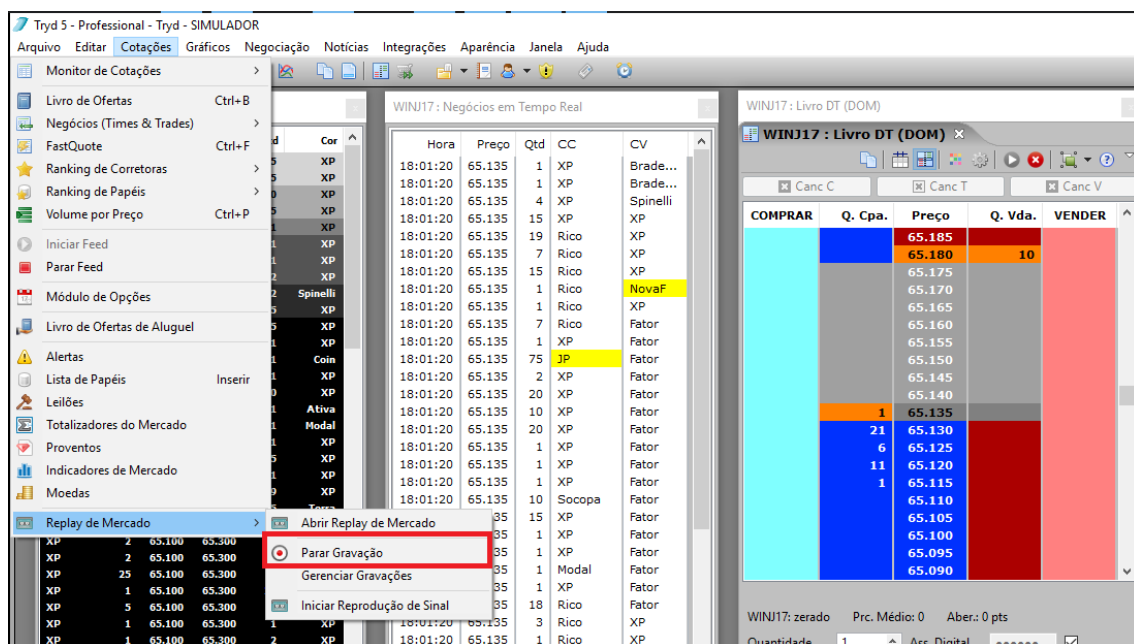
Tryd 5 - Professional - Tryd - SIMULADOR

Arquivo Editar Cotações Gráficos Negociação Notícias Integrações Aparência Janela Ajuda

Monitor de Cotações
Livro de Ofertas Ctrl+B
Negócios (Times & Trades)
FastQuote Ctrl+F
Ranking de Corretoras
Ranking de Papéis
Volume por Preço Ctrl+P
Iniciar Feed
Parar Feed
Módulo de Opções
Livro de Ofertas de Aluguel
Alertas
Lista de Papéis Inserir
Leilões
Totalizadores do Mercado
Proventos
Indicadores de Mercado
Moedas
Replay de Mercado

Abrir Replay de Mercado
Parar Gravação
Gerenciar Gravações
Iniciar Reprodução de Sinal

| Cor |
|---|
| XP |
| XP |
| XP |
| XP |
| XP |
| XP |
| XP |
| XP |
| Spinelli |
| XP |
| XP |
| Coin |
| XP |
| XP |
| Ativa |
| Modal |
| XP |
| XP |
| XP |
| XP |

| XP | 2 | 65.100 | 65.300 | |
|---|---|---|---|---|
| XP | 2 | 65.100 | 65.300 | |
| XP | 25 | 65.100 | 65.300 | |
| XP | 1 | 65.100 | 65.300 | |
| XP | 5 | 65.100 | 65.300 | |
| XP | 1 | 65.100 | 65.300 | |
| XP | 1 | 65.100 | 65.300 | 2 XP |

WINJ17 : Negócios em Tempo Real

| Hora | Preço | Qtd | CC | CV |
|---|---|---|---|---|
| 18:01:20 | 65.135 | 1 | XP | Brade... |
| 18:01:20 | 65.135 | 1 | XP | Brade... |
| 18:01:20 | 65.135 | 4 | XP | Spinelli |
| 18:01:20 | 65.135 | 15 | XP | XP |
| 18:01:20 | 65.135 | 19 | Rico | XP |
| 18:01:20 | 65.135 | 7 | Rico | XP |
| 18:01:20 | 65.135 | 15 | Rico | XP |
| 18:01:20 | 65.135 | 1 | Rico | NovaF |
| 18:01:20 | 65.135 | 1 | Rico | XP |
| 18:01:20 | 65.135 | 7 | Rico | Fator |
| 18:01:20 | 65.135 | 1 | XP | Fator |
| 18:01:20 | 65.135 | 75 | JP | Fator |
| 18:01:20 | 65.135 | 2 | XP | Fator |
| 18:01:20 | 65.135 | 20 | XP | Fator |
| 18:01:20 | 65.135 | 10 | XP | Fator |
| 18:01:20 | 65.135 | 20 | XP | Fator |
| 18:01:20 | 65.135 | 1 | XP | Fator |
| 18:01:20 | 65.135 | 1 | XP | Fator |
| 18:01:20 | 65.135 | 1 | XP | Fator |
| 18:01:20 | 65.135 | 10 | Socopa | Fator |
| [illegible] | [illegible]35 | 15 | XP | Fator |
| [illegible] | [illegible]35 | 1 | XP | Fator |
| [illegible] | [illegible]35 | 1 | XP | Fator |
| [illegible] | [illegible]35 | 1 | Modal | Fator |
| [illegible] | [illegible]35 | 1 | XP | Fator |
| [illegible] | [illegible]35 | 18 | Rico | Fator |
| 18:01:20 | 65.135 | 3 | Rico | XP |
| 18:01:20 | 65.135 | 1 | Rico | XP |

WINJ17 : Livro DT (DOM)
WINJ17 : Livro DT (DOM)
Canc C Canc T Canc V

| COMPRAR | Q. Cpa. | Preço | Q. Vda. | VENDER |
|---|---|---|---|---|
| | | 65.185 | | |
| | | 65.180 | 10 | |
| | | 65.175 | | |
| | | 65.170 | | |
| | | 65.165 | | |
| | | 65.160 | | |
| | | 65.155 | | |
| | | 65.150 | | |
| | | 65.145 | | |
| | | 65.140 | | |
| | 1 | 65.135 | | |
| | 21 | 65.130 | | |
| | 6 | 65.125 | | |
| | 11 | 65.120 | | |
| | 1 | 65.115 | | |
| | | 65.110 | | |
| | | 65.105 | | |
| | | 65.100 | | |
| | | 65.095 | | |
| | | 65.090 | | |

WINJ17: zerado Prc. Médio: 0 Aber.: 0 pts
Quantidade 1 Ass. Digital